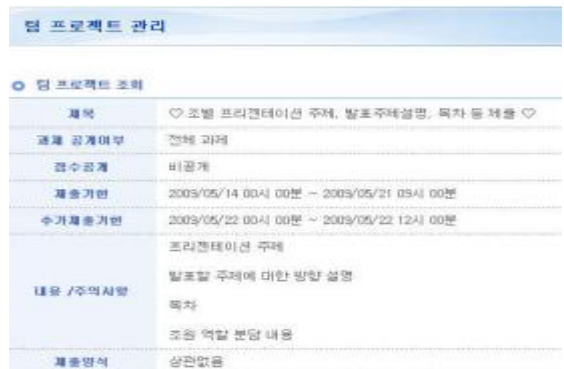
팀 프로젝트 관리

팀 프로젝트 조회

| 제목 | ♡ 조별 프리젠테이션 주제, 발표주제설명, 목차 등 제출 ♡ |
|---|---|
| 과제 공개여부 | 전체 과제 |
| 점수공개 | 비공개 |
| 제출기한 | 2003/05/14 00시 00분 ~ 2003/05/21 09시 00분 |
| 추가제출기한 | 2003/05/22 00시 00분 ~ 2003/05/22 12시 00분 |
| 내용 /주의사항 | 프리젠테이션 주제<br>발표할 주제에 대한 방향 설명<br>목차<br>조원 역할 분담 내용 |
| 제출양식 | 상관없음 |